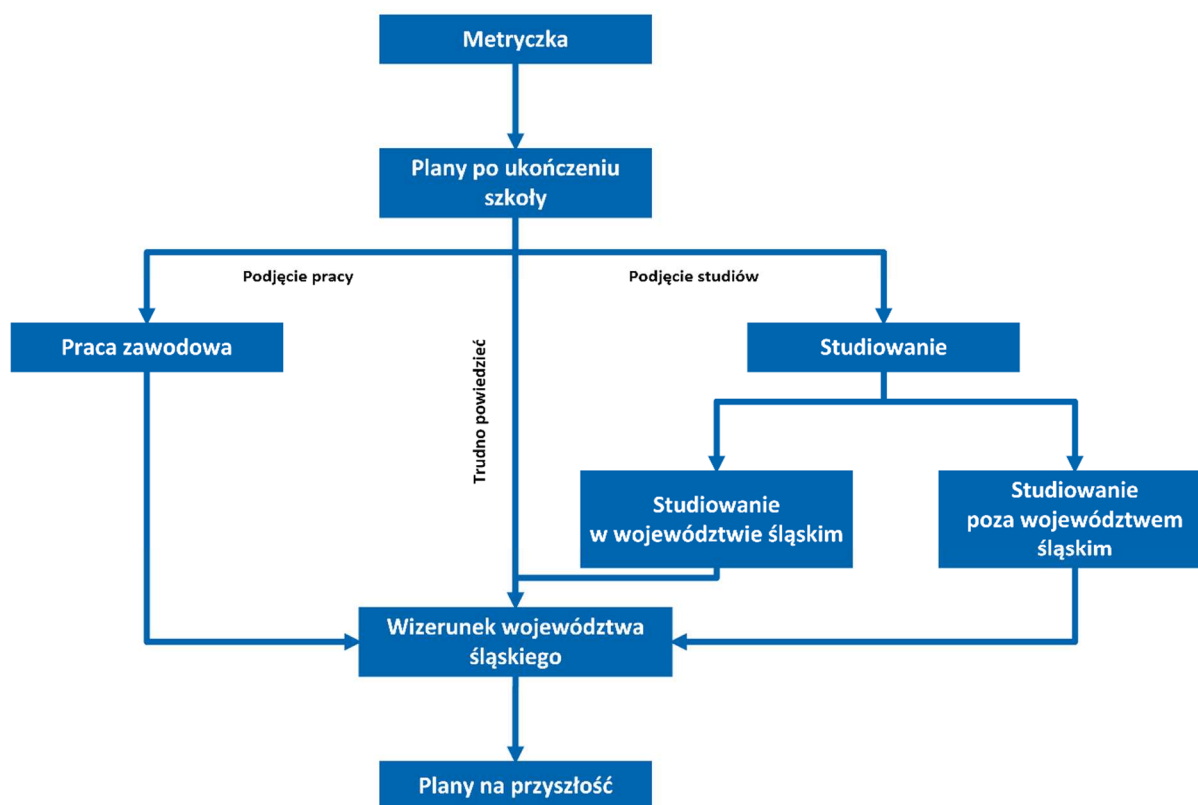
Metryczka

Plany po ukończeniu szkoły

Podjęcie pracy

Podjęcie studiów

Praca zawodowa

Trudno powiedzieć

Studiowanie

Studiowanie w województwie śląskim

Studiowanie poza województwem śląskim

Wizerunek województwa śląskiego

Plany na przyszłość